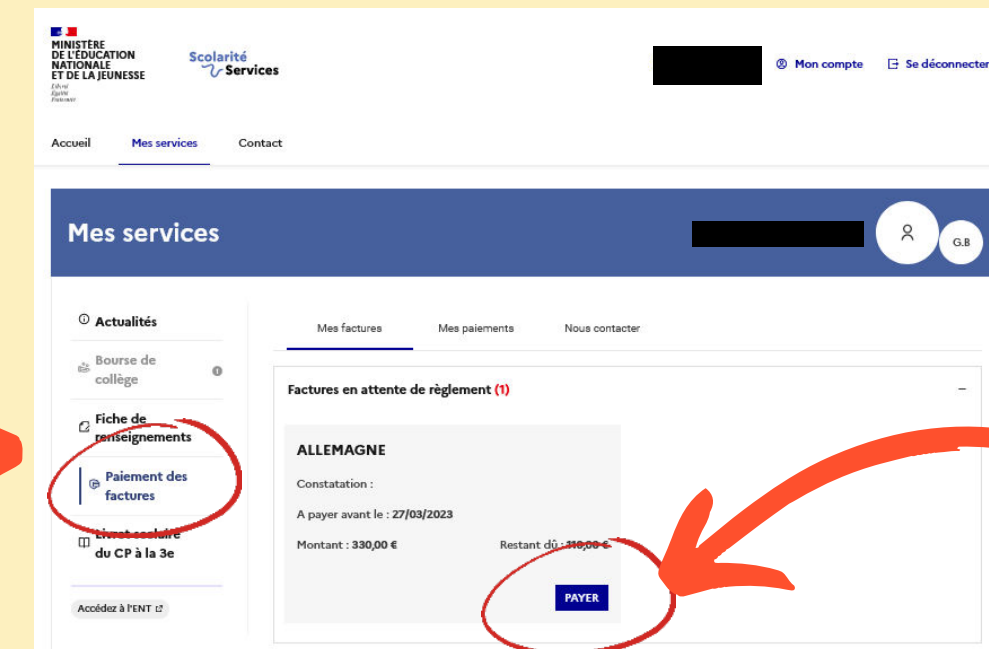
MINISTÈRE DE L'ÉDUCATION NATIONALE ET DE LA JEUNESSE
Liberté
Égalité
Fraternité

Scolarité Services

Mon compte
Se déconnecter

Accueil
Mes services
Contact

Mes services

G.B

Actualités
Bourse de collège
Fiche de renseignements
Paiement des factures
Livret scolaire du CP à la 3e

Accédez à l'ENT

Mes factures
Mes paiements
Nous contacter

Factures en attente de règlement (1)

−

ALLEMAGNE

Constatation :

A payer avant le : 27/03/2023

Montant : 330,00 €

Restant dû : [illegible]

PAYER